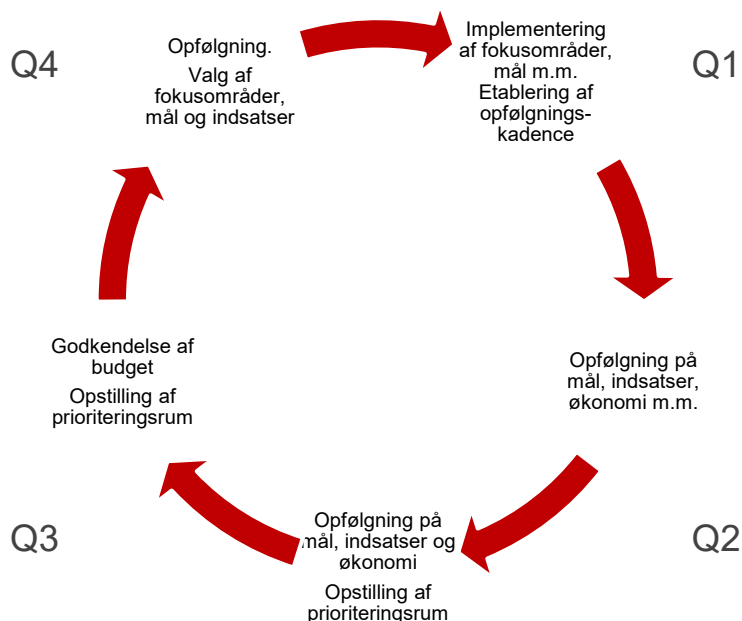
Q4

Opfølgning.

Valg af fokusområder, mål og indsatser

Implementering af fokusområder, mål m.m.

Etablering af opfølgningskadence

Q1

Opfølgning på mål, indsatser, økonomi m.m.

Q2

Opfølgning på mål, indsatser og økonomi

Opstilling af prioriteringsrum

Q3

Godkendelse af budget

Opstilling af prioriteringsrum